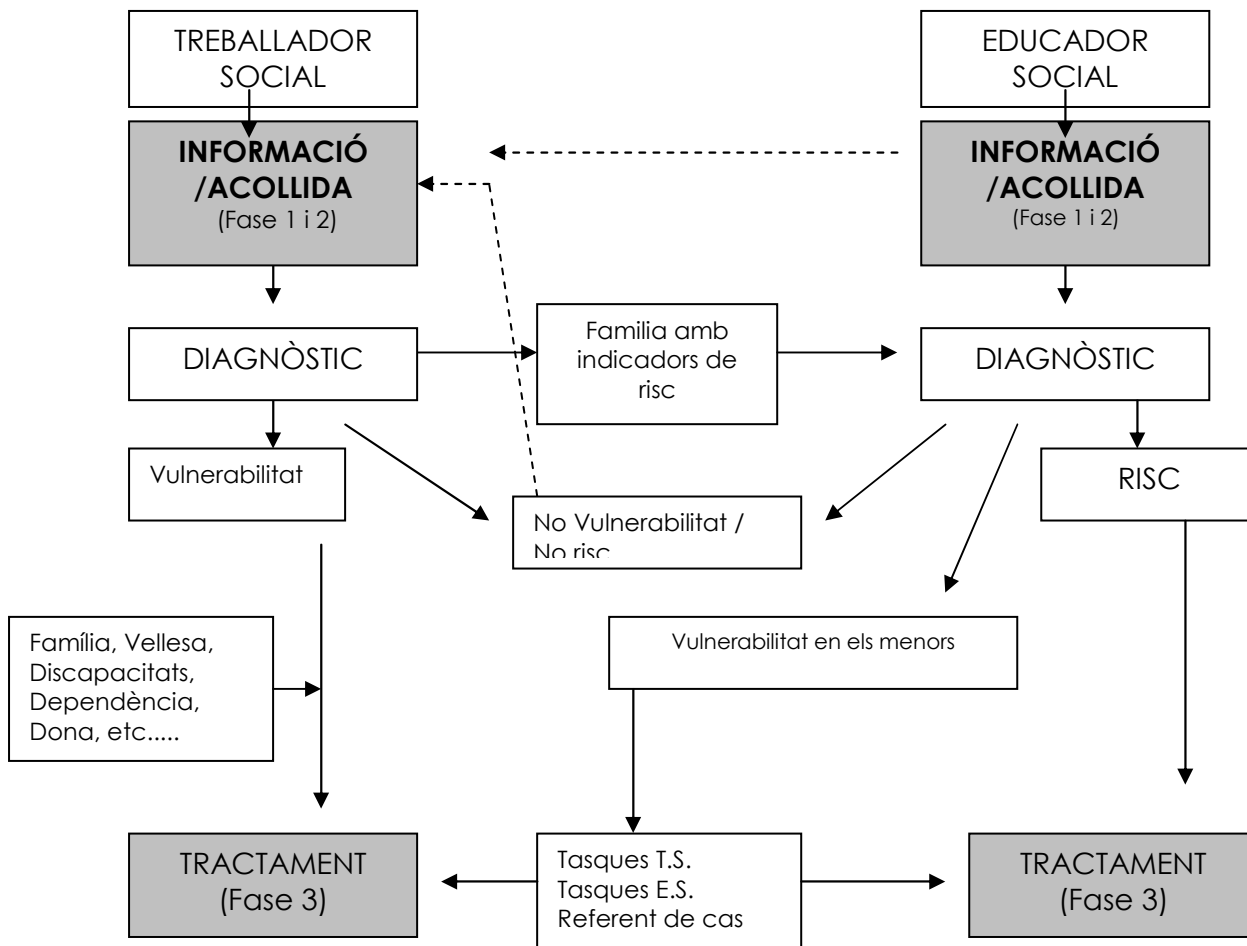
TREBALLADOR SOCIAL

EDUCADOR SOCIAL

**INFORMACIÓ /ACOLLIDA**
(Fase 1 i 2)

**INFORMACIÓ /ACOLLIDA**
(Fase 1 i 2)

DIAGNÒSTIC

Familia amb indicadors de risc

DIAGNÒSTIC

Vulnerabilitat

No Vulnerabilitat / No risc

RISC

Família, Vellesa, Discapacitats, Dependència, Dona, etc.....

Vulnerabilitat en els menors

TRACTAMENT (Fase 3)

Tasques T.S.
Tasques E.S.
Referent de cas

TRACTAMENT (Fase 3)